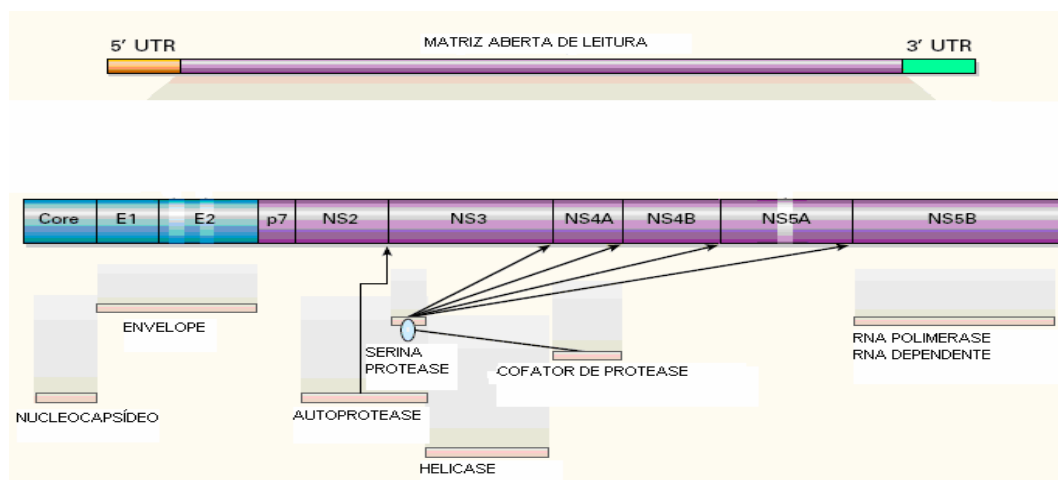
5′ UTR

MATRIZ ABERTA DE LEITURA

3′ UTR

Core E1 E2 p7 NS2 NS3 NS4A NS4B NS5A NS5B

ENVELOPE

SERINA PROTEASE

COFATOR DE PROTEASE

RNA POLIMERASE RNA DEPENDENTE

NUCLEOCAPSÍDEO

AUTOPROTEASE

HELICASE